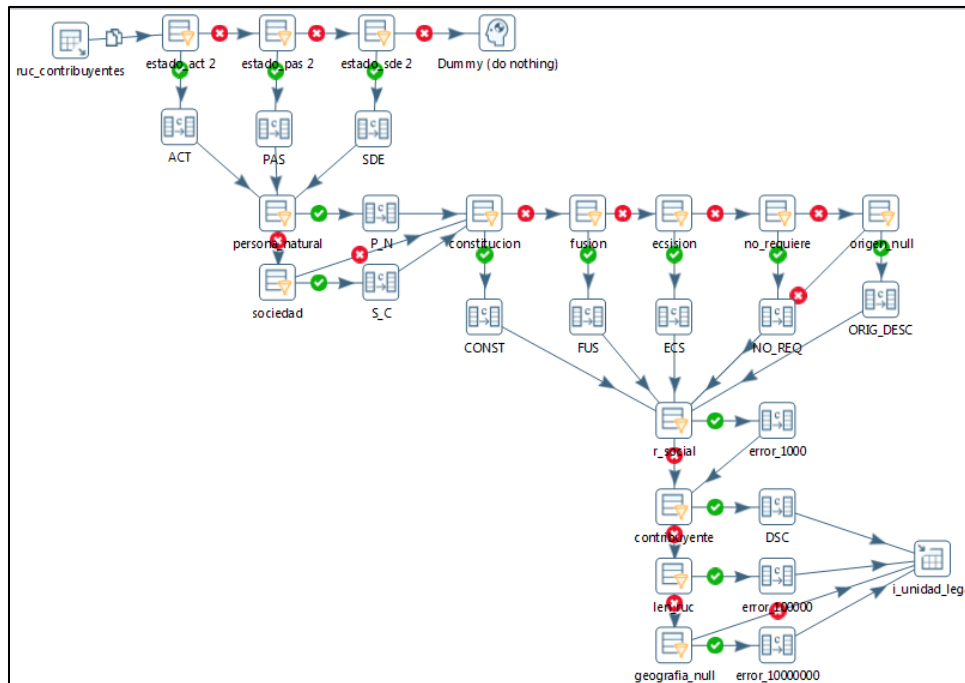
ruc_contribuyentes
estado_act 2
estado_pas 2
estado_sde 2
Dummy (do nothing)
ACT
PAS
SDE
persona_natural
P_N
constitucion
fusion
ecsision
no_requiere
origen_null
sociedad
S_C
CONST
FUS
ECS
NO_REQ
ORIG_DESC
r_social
error_1000
contribuyente
DSC
len_ruc
error_100000
i_unidad_leg
geografia_null
error_10000000